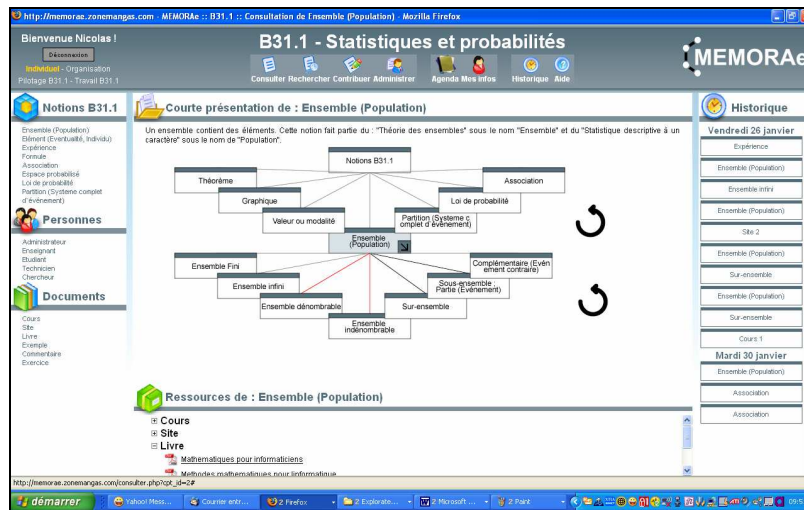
http://memorae.zonemangas.com - MEMORAe :: B31.1 :: Consultation de Ensemble (Population) - Mozilla Firefox

Bienvenue Nicolas !
Déconnexion
Individuel - Organisation
Pilotage B31.1 - Travail B31.1

B31.1 - Statistiques et probabilités
Consulter Rechercher Contribuer Administrer Agenda Mes infos Historique Aide

MEMORAe

Notions B31.1
Ensemble (Population)
Elément (Eventualité, Individu)
Expérience
Formule
Association
Espace probabilisé
Loi de probabilité
Partition (Système complet d'événement)

Personnes
Administrateur
Enseignant
Etudiant
Technicien
Chercheur

Documents
Cours
Site
Livre
Exemple
Commentaire
Exercice

Courte présentation de : Ensemble (Population)

Un ensemble contient des éléments. Cette notion fait partie du : "Théorie des ensembles" sous le nom "Ensemble" et du "Statistique descriptive à un caractère" sous le nom de "Population".

Notions B31.1
Théorème
Association
Graphique
Loi de probabilité
Valeur ou modalité
Partition (Système complet d'événement)
Ensemble (Population)
Ensemble Fini
Complémentaire (Evènement contraire)
Ensemble infini
Sous-ensemble : Partie (Evènement)
Ensemble dénombrable
Sur-ensemble
Ensemble indénombrable

Ressources de : Ensemble (Population)
⊞ Cours
⊞ Site
⊟ Livre
Mathématiques pour informaticiens
Methodes mathematiques pour informatique

Historique
Vendredi 26 janvier
Expérience
Ensemble (Population)
Ensemble infini
Ensemble (Population)
Site 2
Ensemble (Population)
Sur-ensemble
Ensemble (Population)
Sur-ensemble
Cours 1
Mardi 30 janvier
Ensemble (Population)
Association
Association

http://memorae.zonemangas.com/consulter.php?cpt_id=2#

démarrer | Yahoo! Mess... | Courrier entr... | 2 Firefox | 2 Explorate... | 2 Microsoft ... | 2 Paint | 09:5